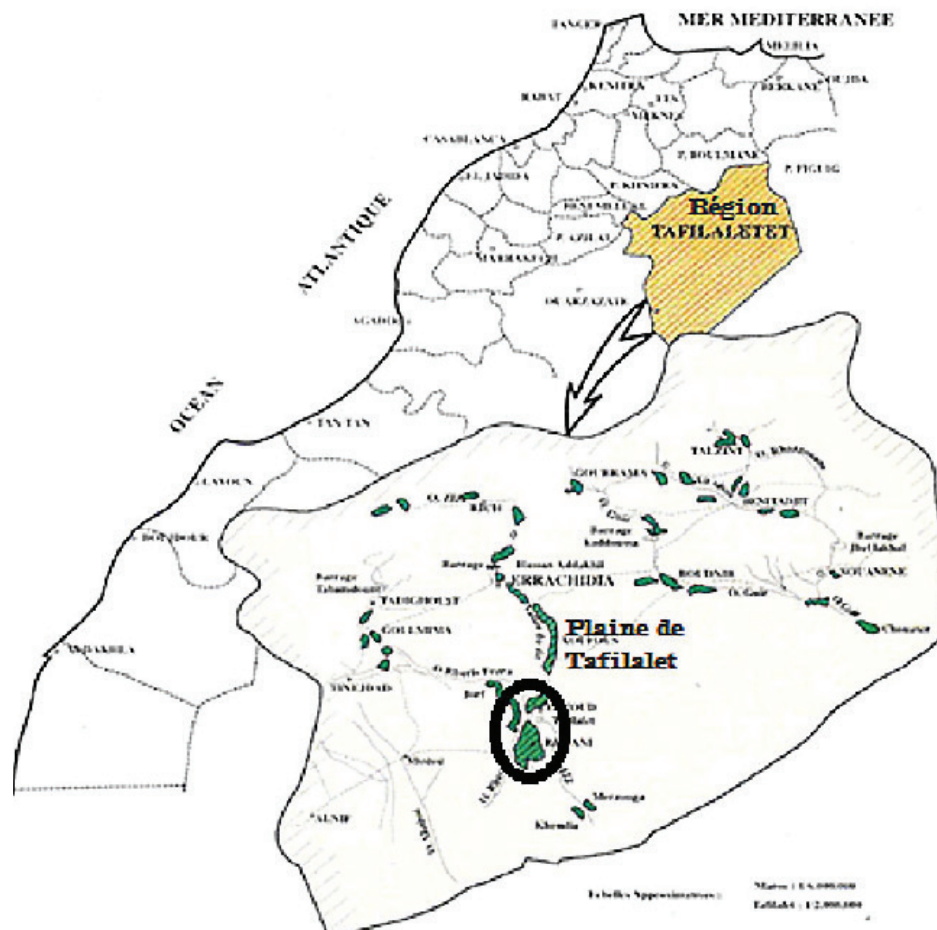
MER MEDITERRANEE
TANGER
MELILIA
OUJDA
BERKANE
RABAT
KENITRA
FES
MEKNES
CASABLANCA
P. BOULMANE
P. FIGUIG
EL JADIDA
P. KHNIFRA
BENI MELLAL
Région
TAFILALETET
P. AZILAL
MARRAKECH
OUARZAZATE
AGADIR
ATLANTIQUE
OCEAN
TAN TAN
LAYOUN
BOUJDOUR
DAKHLA
TALSINT
GOURRAMA
BENITADJIT
RICH
Barrage Kaddoussa
Barrage Hassan Addakhil
ERRACHIDIA
BOUDNIB
BOUANANE
Barrage Tabamdount
TADIGHOUST
GOULMIMA
Plaine de Tafilalet
TINEJDAD
Jorf
RISSANI
ALNIF
Merzouga
Khemlia
Echelles Approximatives :
Maroc : 1/6.000.000
Tafilalet : 1/2.000.000